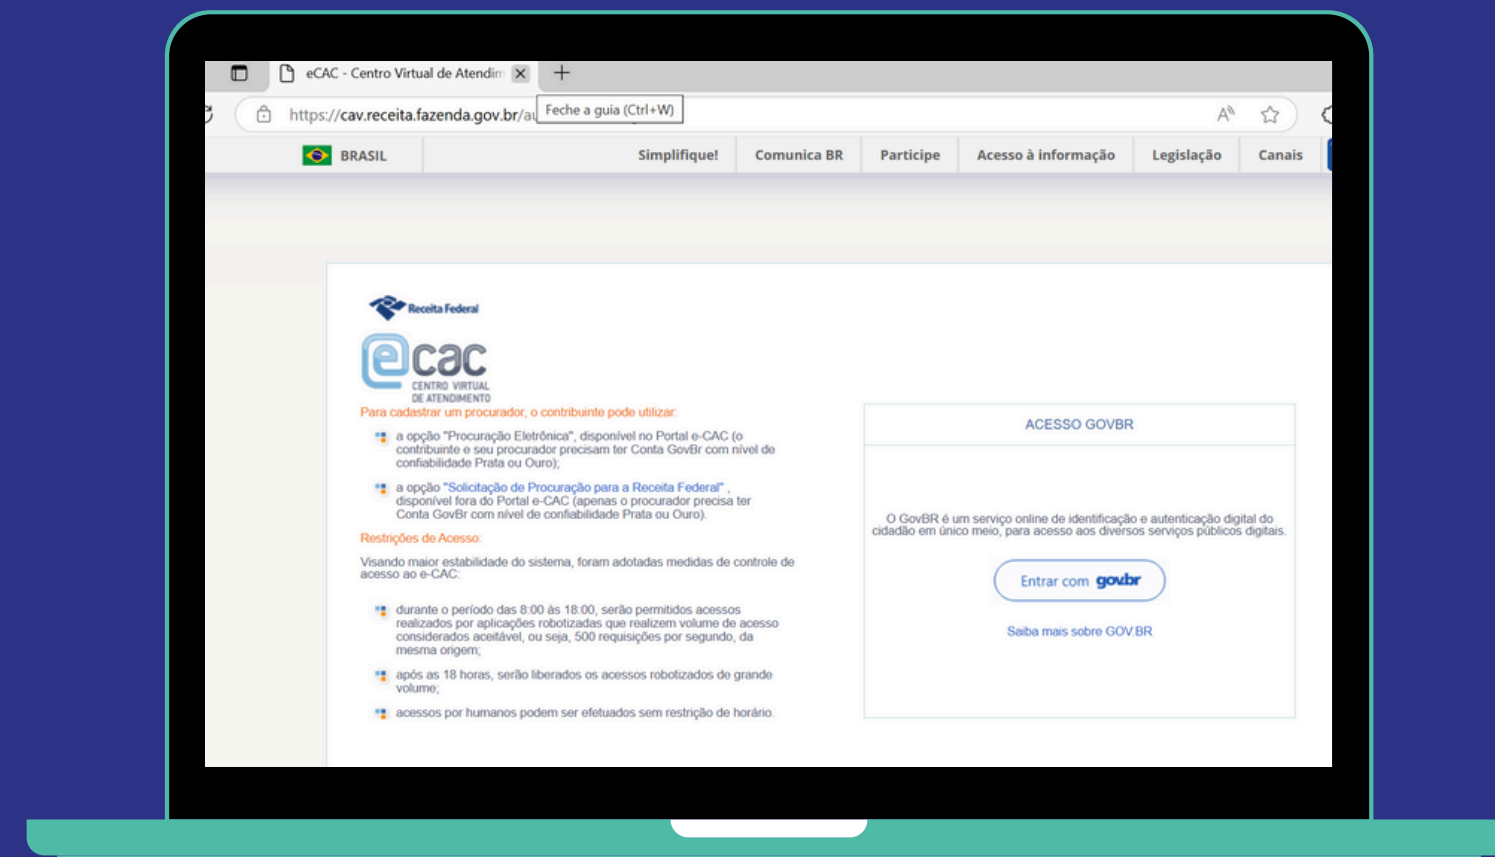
eCAC - Centro Virtual de Atendim

https://cav.receita.fazenda.gov.br/au Feche a guia (Ctrl+W)

BRASIL Simplifique! Comunica BR Participe Acesso à informação Legislação Canais

Receita Federal

ecac
CENTRO VIRTUAL DE ATENDIMENTO

Para cadastrar um procurador, o contribuinte pode utilizar:

a opção "Procuração Eletrônica", disponível no Portal e-CAC (o contribuinte e seu procurador precisam ter Conta GovBr com nível de confiabilidade Prata ou Ouro);

a opção "Solicitação de Procuração para a Receita Federal", disponível fora do Portal e-CAC (apenas o procurador precisa ter Conta GovBr com nível de confiabilidade Prata ou Ouro).

Restrições de Acesso:

Visando maior estabilidade do sistema, foram adotadas medidas de controle de acesso ao e-CAC:

durante o período das 8:00 às 18:00, serão permitidos acessos realizados por aplicações robotizadas que realizem volume de acesso considerados aceitável, ou seja, 500 requisições por segundo, da mesma origem;

após as 18 horas, serão liberados os acessos robotizados de grande volume;

acessos por humanos podem ser efetuados sem restrição de horário.

ACESSO GOVBR

O GovBR é um serviço online de identificação e autenticação digital do cidadão em único meio, para acesso aos diversos serviços públicos digitais.

Entrar com gov.br

Saiba mais sobre GOV.BR